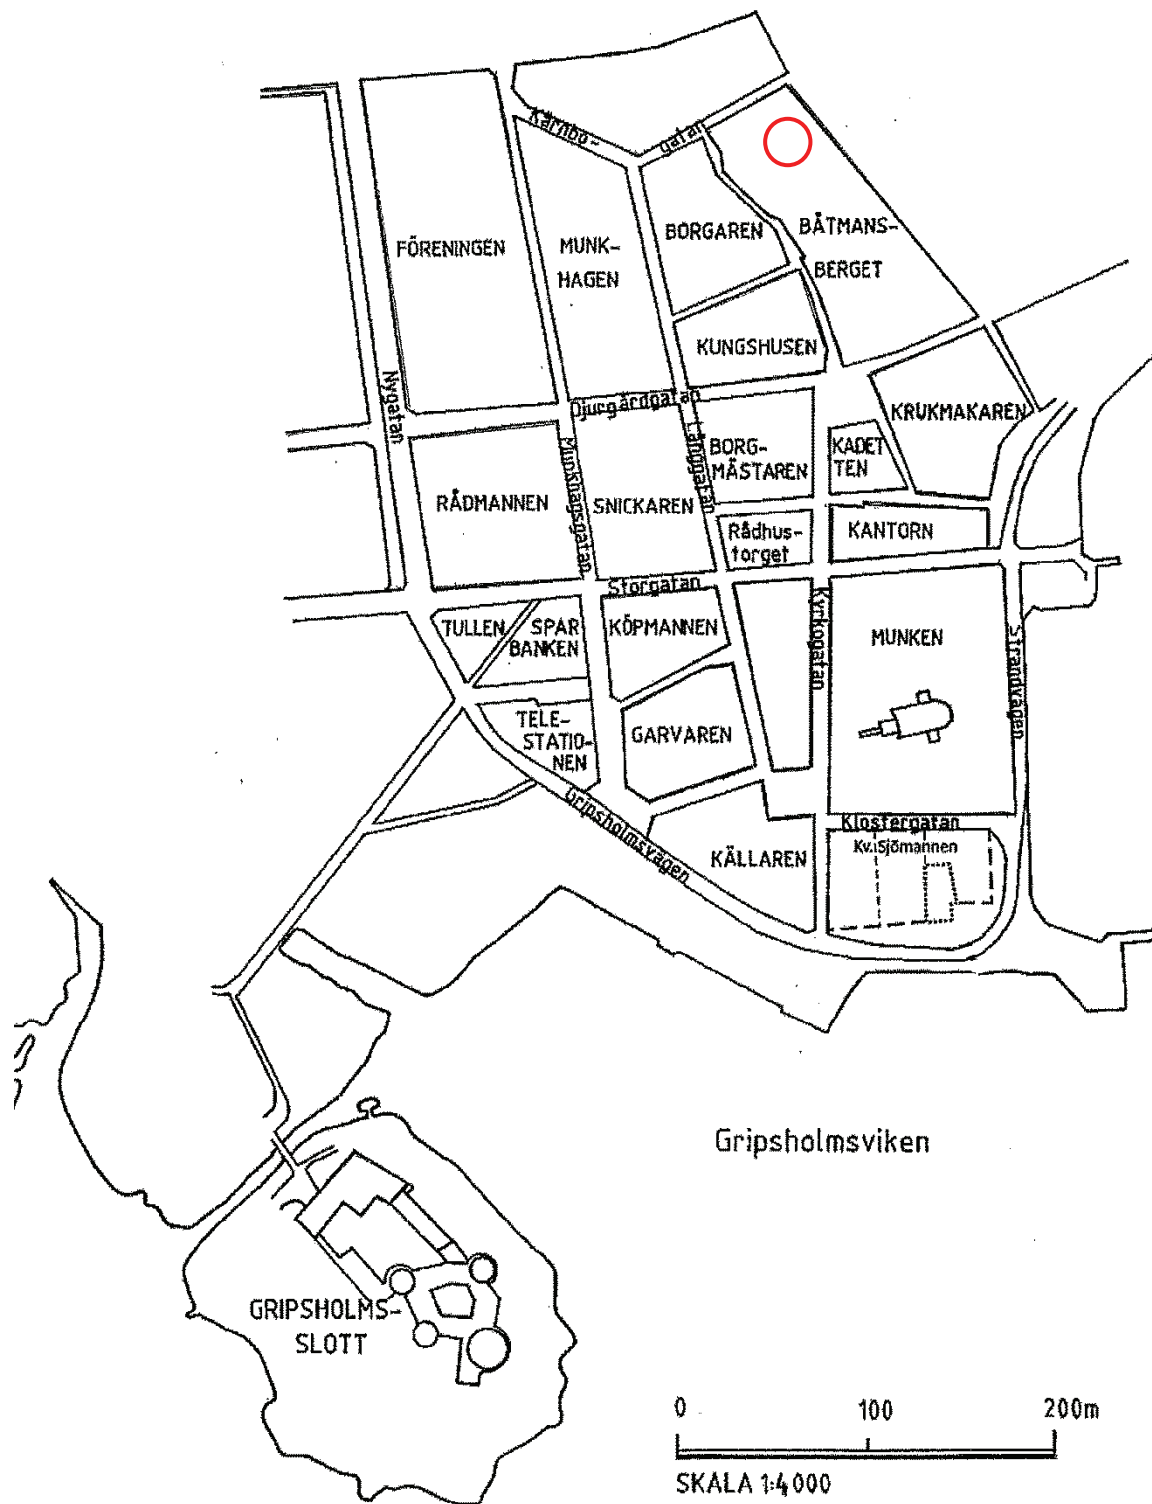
Kärnbo-gatan

FÖRENINGEN

MUNK-HAGEN

BORGAREN

BÅTMANS-BERGET

KUNGSHUSEN

Nygatan

Djurgårdgatan

Munkhagsgatan

Långgatan

BORG-MÄSTAREN

KADETTEN

KRUKMAKAREN

RÅDMANNEN

SNICKAREN

Rådhus-torget

KANTORN

Storgatan

TULLEN

SPARBANKEN

KÖPMANNEN

Kyrkogatan

MUNKEN

Strandvägen

TELE-STATIONEN

GARVAREN

Gripsholmsvägen

KÄLLAREN

Klostergatan

Kv. Sjömannen

Gripsholmsviken

GRIPSHOLMS-SLOTT

0

100

200m

SKALA 1:4000